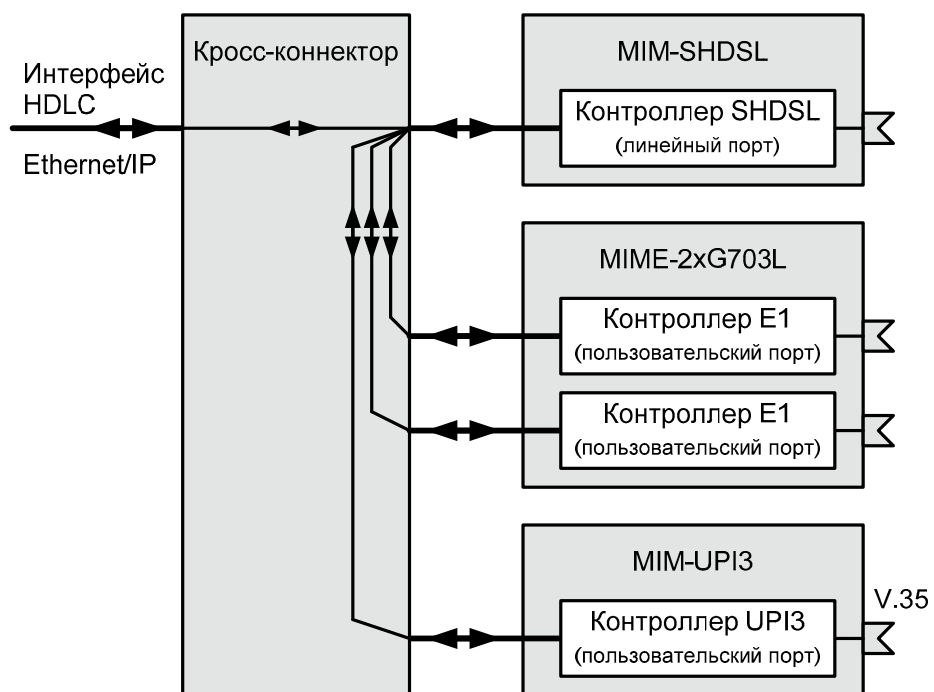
Интерфейс HDLC

Ethernet/IP

Кросс-коннектор

MIM-SHDSL

Контроллер SHDSL
(линейный порт)

MIME-2xG703L

Контроллер E1
(пользовательский порт)

Контроллер E1
(пользовательский порт)

MIM-UPI3

V.35

Контроллер UPI3
(пользовательский порт)